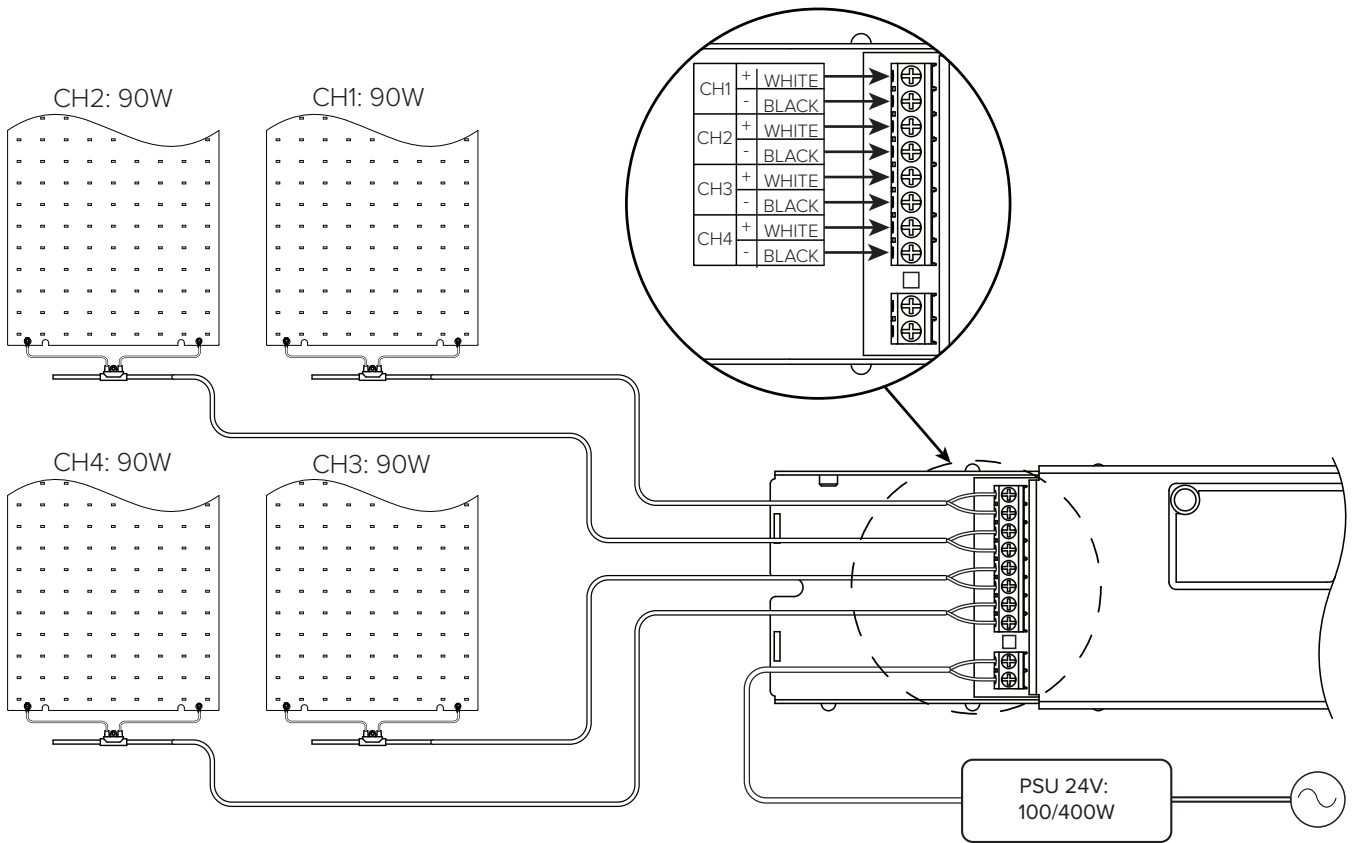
CH2: 90W

CH1: 90W

| CH1 | + | WHITE |
|---|---|---|
| | - | BLACK |
| CH2 | + | WHITE |
| | - | BLACK |
| CH3 | + | WHITE |
| | - | BLACK |
| CH4 | + | WHITE |
| | - | BLACK |

CH4: 90W

CH3: 90W

PSU 24V: 100/400W